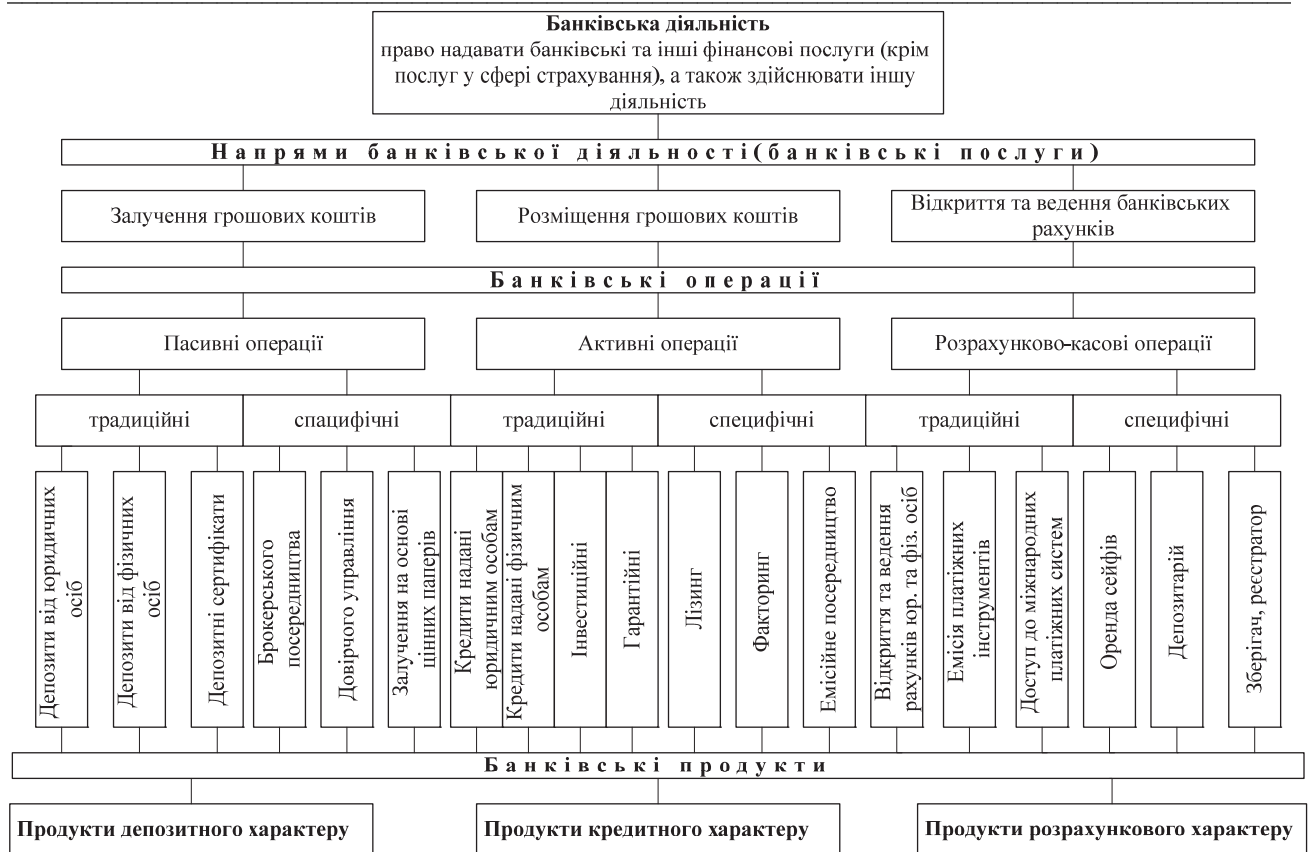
Банківська діяльність
право надавати банківські та інші фінансові послуги (крім послуг у сфері страхування), а також здійснювати іншу діяльність

Напрями банківської діяльності(банківські послуги)

Залучення грошових коштів

Розміщення грошових коштів

Відкриття та ведення банківських рахунків

Банківські операції

Пасивні операції

Активні операції

Розрахунково-касові операції

традиційні

спацифічні

традиційні

специфічні

традиційні

специфічні

Депозити від юридичних осіб

Депозити від фізичних осіб

Депозитні сертифікати

Брокерського посередництва

Довірчого управління

Залучення на основі цінних паперів

Кредити надані юридичним особам

Кредити надані фізичним особам

Інвестиційні

Гарантійні

Лізинг

Факторинг

Емісійне посередництво

Відкриття та ведення рахунків юр. та фіз. осіб

Емісія платіжних інструментів

Доступ до міжнародних платіжних систем

Оренда сейфів

Депозитарій

Зберігач, реєстратор

Банківські продукти

Продукти депозитного характеру

Продукти кредитного характеру

Продукти розрахункового характеру